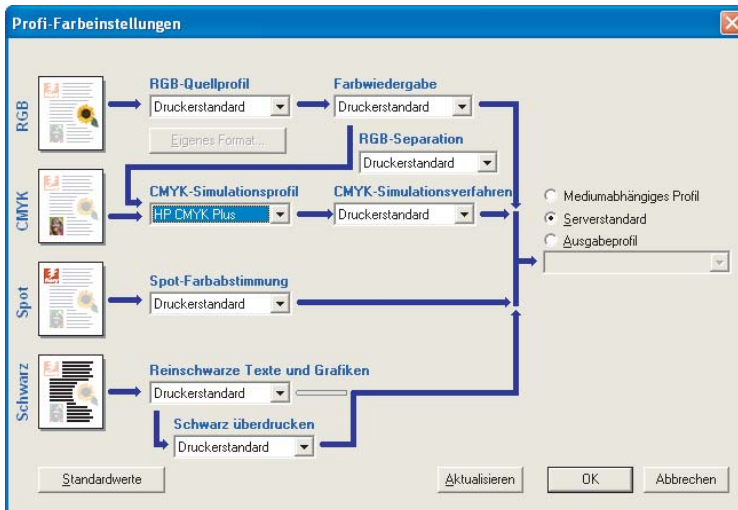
Profi-Farbeinstellungen

RGB

RGB-Quellprofil
Druckerstandard

Farbwiedergabe
Druckerstandard

Eigenes Format...

RGB-Separation
Druckerstandard

CMYK

CMYK-Simulationsprofil
HP CMYK Plus

CMYK-Simulationsverfahren
Druckerstandard

Mediumabhängiges Profil
Serverstandard
Ausgabeprofil

Spot

Spot-Farbabstimmung
Druckerstandard

Schwarz

Reinschwarze Texte und Grafiken
Druckerstandard

Schwarz überdrucken
Druckerstandard

Standardwerte

Aktualisieren

OK

Abbrechen